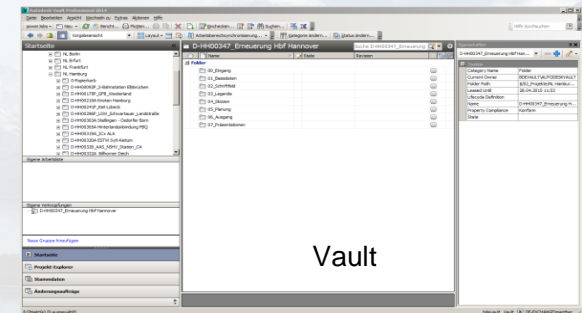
Autodesk Vault Professional 2014
Datei Bearbeiten Ansicht Einchecken zu Extras Akzeptor Hilfe
Hilfe durchsuchen
Startseite
NL Berlin
NL Erfurt
NL Frankfurt
NL Hamburg
D-Hbf Lübeck
Eigene Arbeitsliste
Eigene Verknüpfungen
D-HH00347_Erneuerung Hbf Hannover
Neue Gruppe hinzufügen
Startseite
Projekt-Explorer
Stammdaten
Änderungsaufträge
D-HH00347_Erneuerung Hbf Hannover
Suche D-HH00347_Erneuerung
Name
Status
Revision
Ordner
00_Eingang
10_Basisdaten
20_Schriftfeld
30_Legende
40_Skizzen
50_Planung
90_Ausgang
97_Präsentationen
Vault
Category Name
Folder
Current Owner
Folder Path
Leased Until
Lifecycle Definition
Name
D-HH00347_Erneuerung H...
Property Compliance
Konform
State